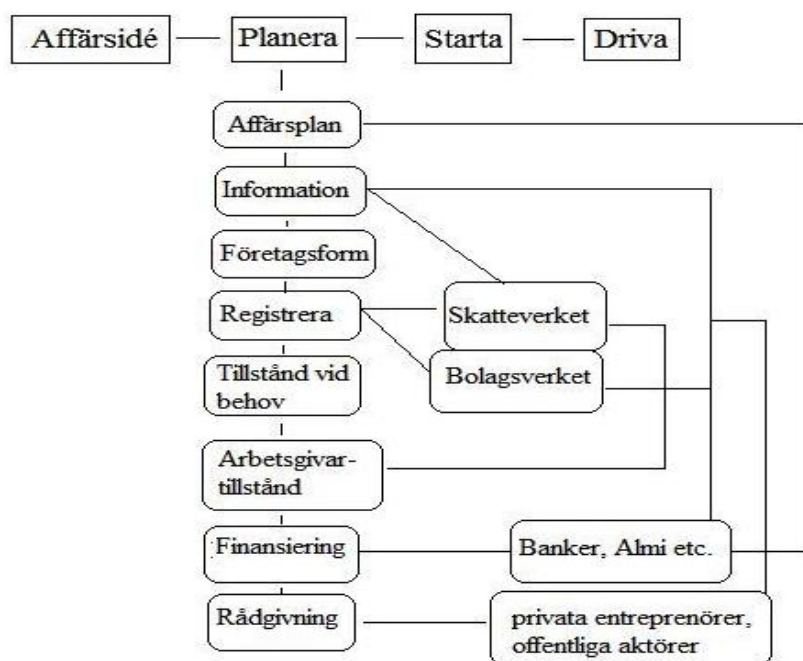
Affärsidé
Planera
Starta
Driva

Affärsplan
Information
Företagsform
Registrera
Tillstånd vid behov
Arbetsgivartillstånd
Finansiering
Rådgivning

Skatteverket
Bolagsverket
Banker, Almi etc.
privata entreprenörer, offentliga aktörer